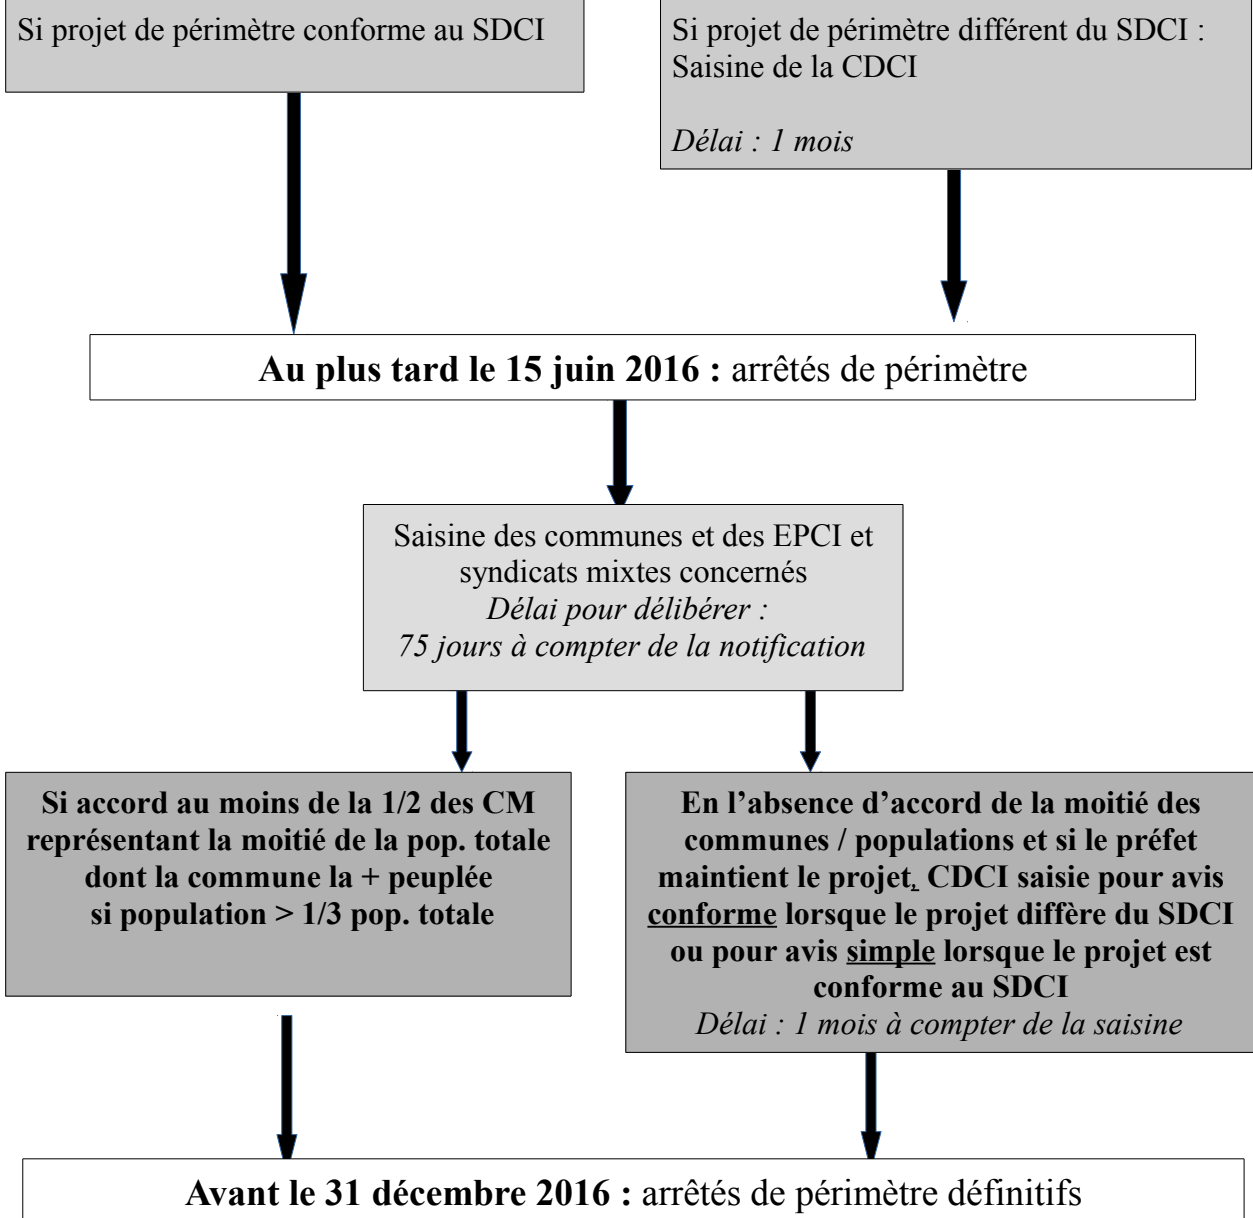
Si projet de périmètre conforme au SDCI

Si projet de périmètre différent du SDCI : Saisine de la CDCI

Délai : 1 mois

Au plus tard le 15 juin 2016 : arrêtés de périmètre

Saisine des communes et des EPCI et syndicats mixtes concernés
Délai pour délibérer :
75 jours à compter de la notification

Si accord au moins de la 1/2 des CM représentant la moitié de la pop. totale dont la commune la + peuplée si population > 1/3 pop. totale

En l'absence d'accord de la moitié des communes / populations et si le préfet maintient le projet, CDCI saisie pour avis conforme lorsque le projet diffère du SDCI ou pour avis simple lorsque le projet est conforme au SDCI
Délai : 1 mois à compter de la saisine

Avant le 31 décembre 2016 : arrêtés de périmètre définitifs